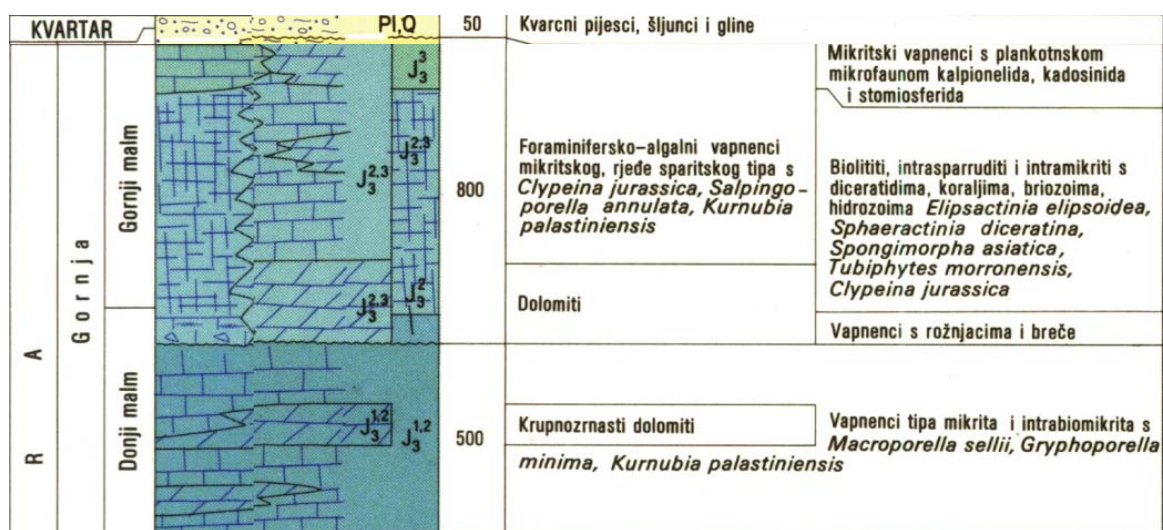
KVARTAR

Pl,Q

50

Kvarcni pijesci, šljunci i gline

R A

G o r n j a

Gornji malm

Donji malm

$J_3^3$

$J_3^{2,3}$

$J_3^{2,3}$

$J_3^{2,3}$

$J_3^2$

$J_3^{1,2}$

$J_3^{1,2}$

800

500

Foraminifersko–algalni vapnenci mikritskog, rjeđe sparitskog tipa s *Clypeina jurassica, Salpingoporella annulata, Kurnubia palastiniensis*

Dolomiti

Krupnozrnasti dolomiti

Mikritski vapnenci s plankotnskom mikrofaunom kalpionelida, kadosinida i stomiosferida

Biolititi, intrasparruditi i intramikriti s diceratidima, koraljima, briozoima, hidrozoima *Elipsactinia elipsoidea, Sphaeractinia diceratina, Spongimorpha asiatica, Tubiphytes morronensis, Clypeina jurassica*

Vapnenci s rožnjacima i breče

Vapnenci tipa mikrita i intrabiomikrita s *Macroporella sellii, Gryphoporella minima, Kurnubia palastiniensis*